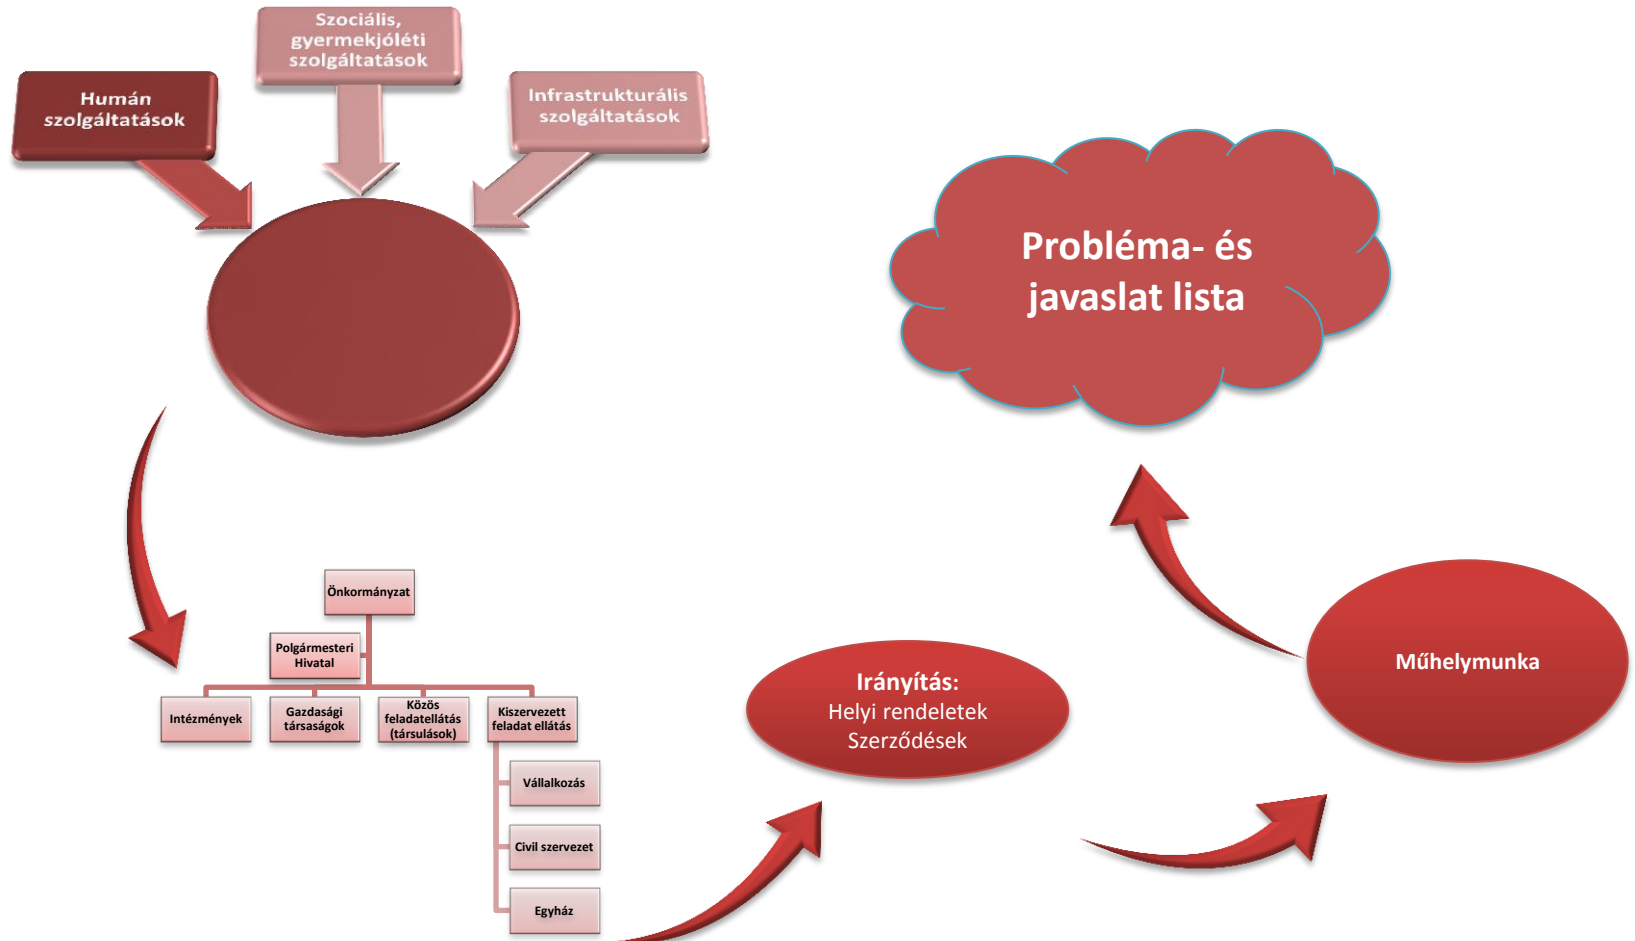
Humán szolgáltatások

Szociális, gyermekjóléti szolgáltatások

Infrastrukturális szolgáltatások

Probléma- és javaslat lista

Önkormányzat

Polgármesteri Hivatal

Intézmények

Gazdasági társaságok

Közös feladatellátás (társulások)

Kiszervezett feladat ellátás

Vállalkozás

Civil szervezet

Egyház

Irányítás:
Helyi rendeletek
Szerződések

Műhelymunka